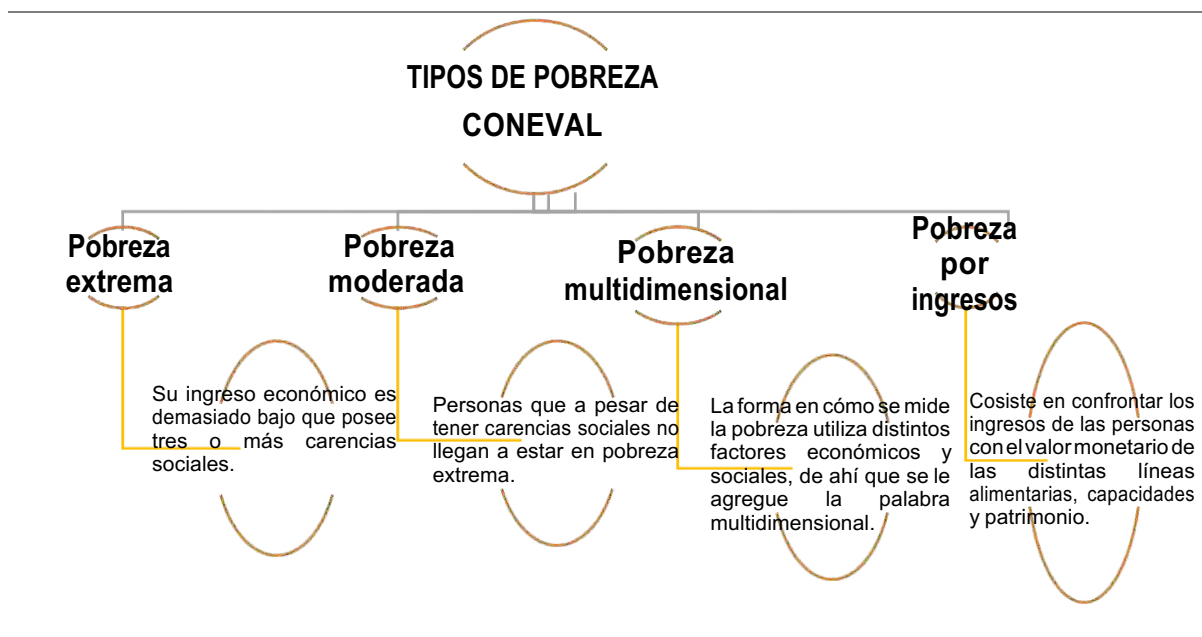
TIPOS DE POBREZA CONEVAL

Pobreza extrema

Pobreza moderada

Pobreza multidimensional

Pobreza por ingresos

Su ingreso económico es demasiado bajo que posee tres o más carencias sociales.

Personas que a pesar de tener carencias sociales no llegan a estar en pobreza extrema.

La forma en cómo se mide la pobreza utiliza distintos factores económicos y sociales, de ahí que se le agregue la palabra multidimensional.

Cosiste en confrontar los ingresos de las personas con el valor monetario de las distintas líneas alimentarias, capacidades y patrimonio.